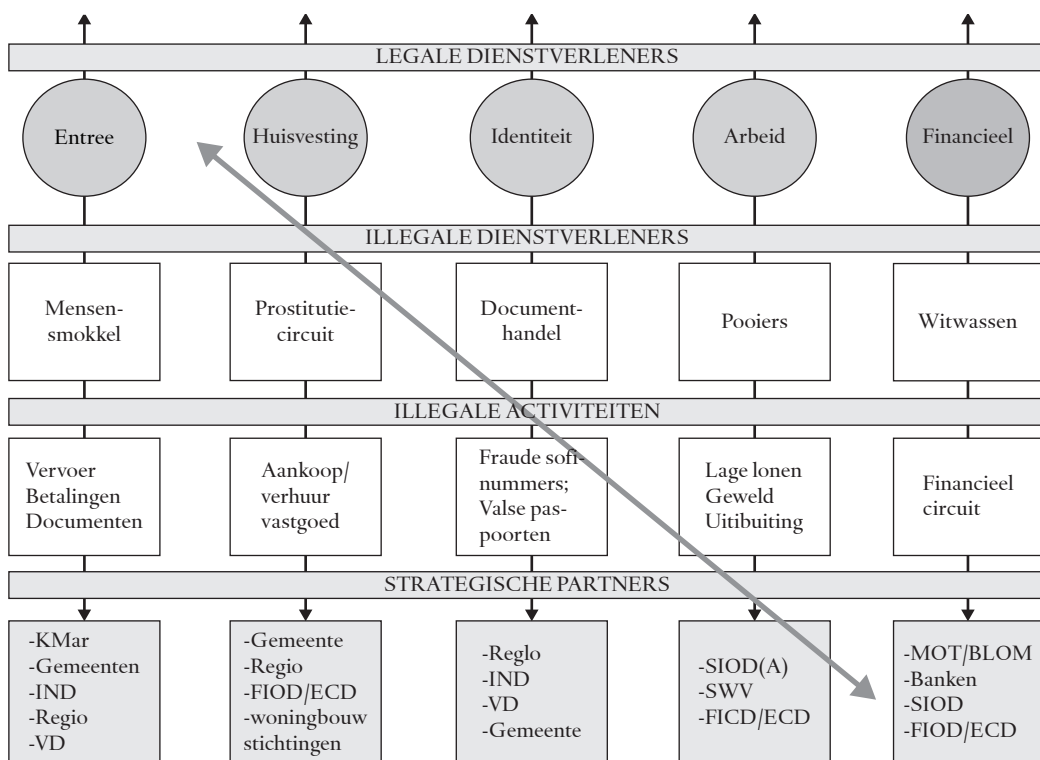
LEGALE DIENSTVERLENERS

Entree

Huisvesting

Identiteit

Arbeid

Financieel

ILLEGALE DIENSTVERLENERS

Mensensmokkel

Prostitutiecircuit

Documenthandel

Pooiers

Witwassen

ILLEGALE ACTIVITEITEN

Vervoer
Betalingen
Documenten

Aankoop/
verhuur
vastgoed

Fraude sofinummers;
Valse paspoorten

Lage lonen
Geweld
Uitbuiting

Financieel
circuit

STRATEGISCHE PARTNERS

-KMar
-Gemeenten
-IND
-Regio
-VD

-Gemeente
-Regio
-FIOD/ECD
-woningbouw
stichtingen

-Reglo
-IND
-VD
-Gemeente

-SIOD(A)
-SWV
-FICD/ECD

-MOT/BLOM
-Banken
-SIOD
-FIOD/ECD